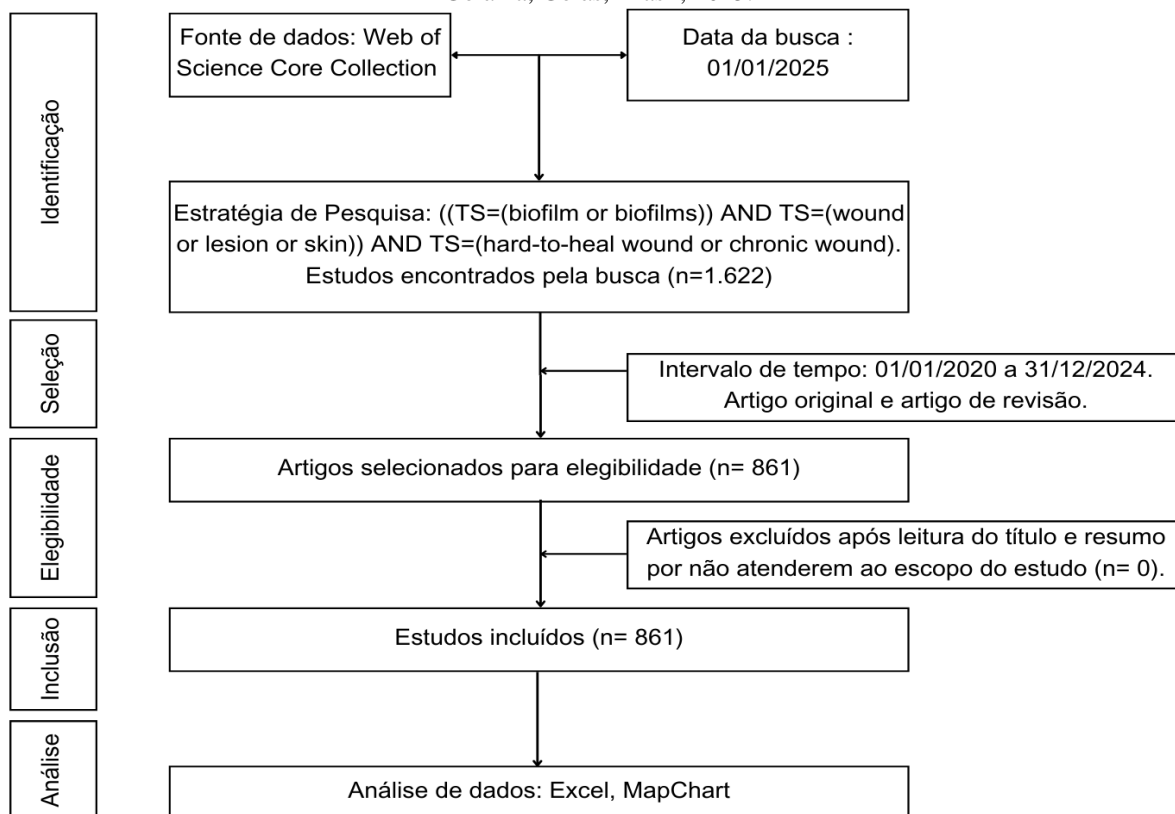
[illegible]

Identificação

Fonte de dados: Web of Science Core Collection

Data da busca : 01/01/2025

Estratégia de Pesquisa: ((TS=(biofilm or biofilms)) AND TS=(wound or lesion or skin)) AND TS=(hard-to-heal wound or chronic wound). Estudos encontrados pela busca (n=1.622)

Seleção

Intervalo de tempo: 01/01/2020 a 31/12/2024. Artigo original e artigo de revisão.

Elegibilidade

Artigos selecionados para elegibilidade (n= 861)

Artigos excluídos após leitura do título e resumo por não atenderem ao escopo do estudo (n= 0).

Inclusão

Estudos incluídos (n= 861)

Análise

Análise de dados: Excel, MapChart